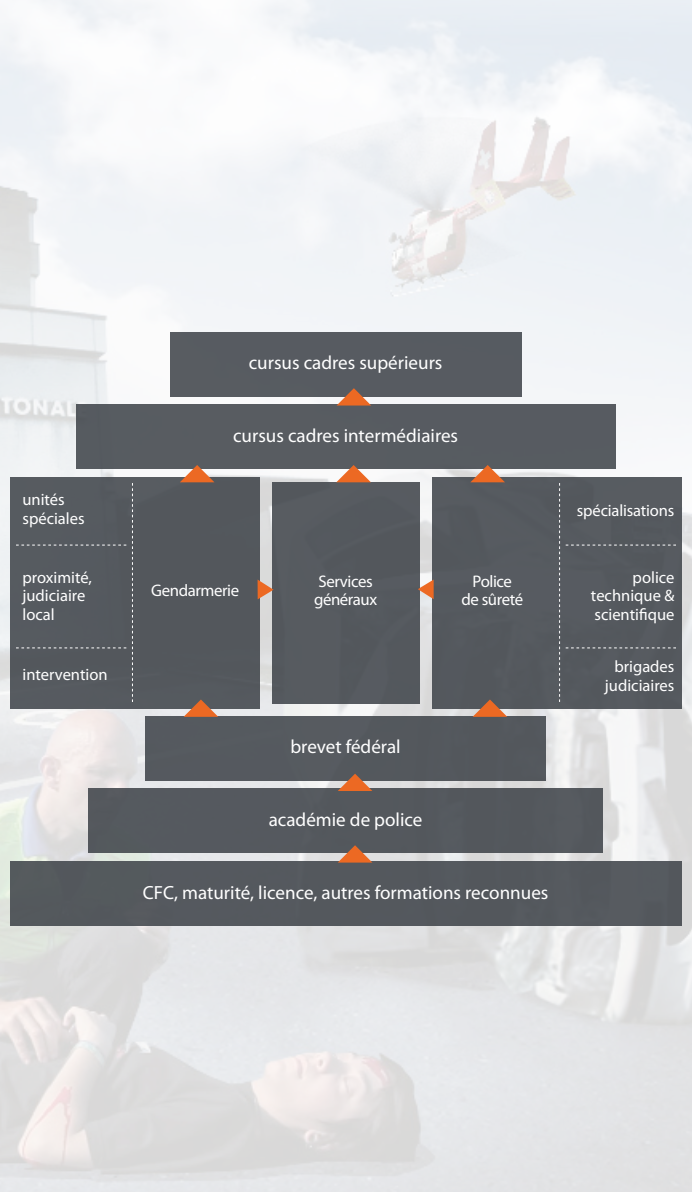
TONAL

cursus cadres supérieurs

cursus cadres intermédiaires

unités spéciales

proximité, judiciaire local

intervention

Gendarmerie

Services généraux

Police de sûreté

spécialisations

police technique & scientifique

brigades judiciaires

brevet fédéral

académie de police

CFC, maturité, licence, autres formations reconnues